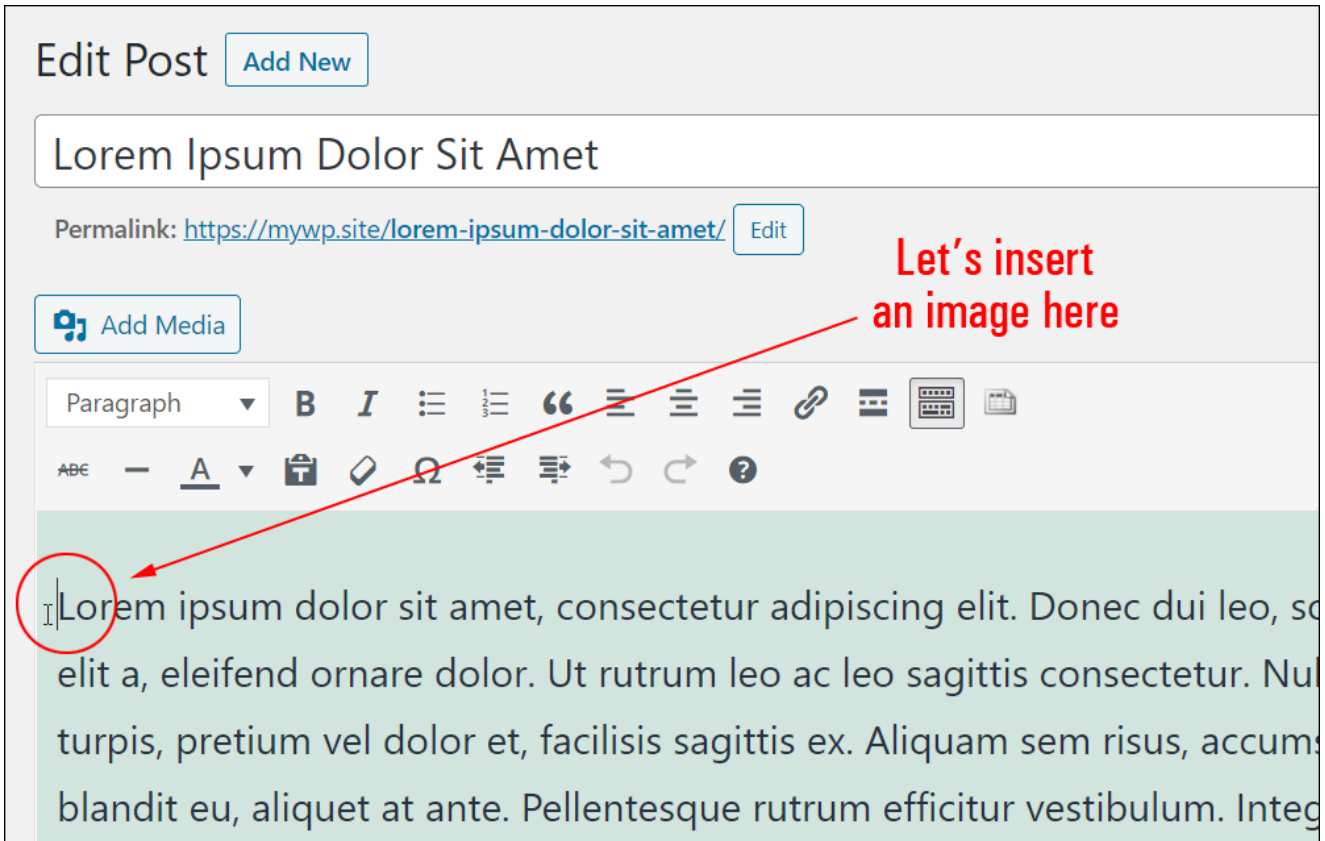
Edit Post Add New

Lorem Ipsum Dolor Sit Amet

Permalink: https://mywp.site/lorem-ipsum-dolor-sit-amet/ Edit

Let's insert an image here

Add Media

Paragraph

ABC

Lorem ipsum dolor sit amet, consectetur adipiscing elit. Donec dui leo, sc elit a, eleifend ornare dolor. Ut rutrum leo ac leo sagittis consectetur. Nul turpis, pretium vel dolor et, facilisis sagittis ex. Aliquam sem risus, accums blandit eu, aliquet at ante. Pellentesque rutrum efficitur vestibulum. Integ